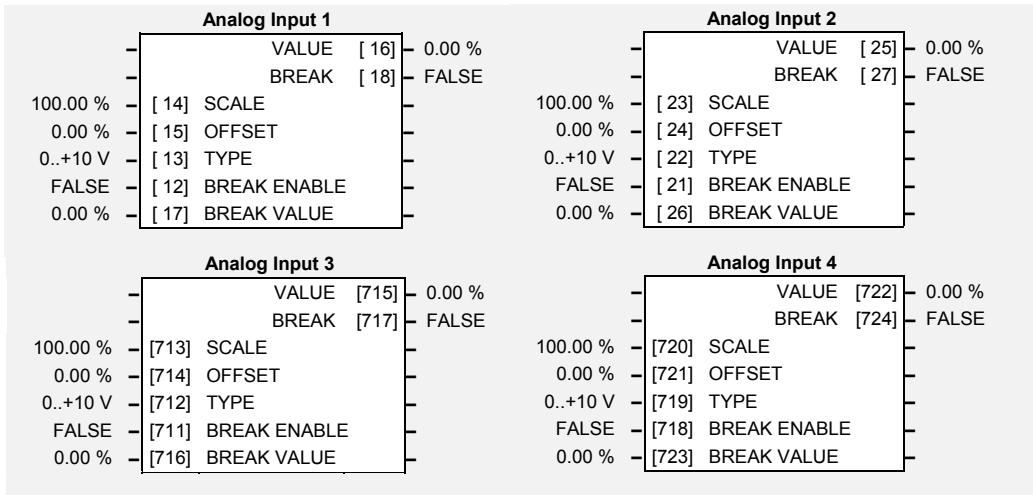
Analog Input 1

VALUE [ 16] 0.00 %
BREAK [ 18] FALSE
100.00 % [ 14] SCALE
0.00 % [ 15] OFFSET
0..+10 V [ 13] TYPE
FALSE [ 12] BREAK ENABLE
0.00 % [ 17] BREAK VALUE

Analog Input 2

VALUE [ 25] 0.00 %
BREAK [ 27] FALSE
100.00 % [ 23] SCALE
0.00 % [ 24] OFFSET
0..+10 V [ 22] TYPE
FALSE [ 21] BREAK ENABLE
0.00 % [ 26] BREAK VALUE

Analog Input 3

VALUE [715] 0.00 %
BREAK [717] FALSE
100.00 % [713] SCALE
0.00 % [714] OFFSET
0..+10 V [712] TYPE
FALSE [711] BREAK ENABLE
0.00 % [716] BREAK VALUE

Analog Input 4

VALUE [722] 0.00 %
BREAK [724] FALSE
100.00 % [720] SCALE
0.00 % [721] OFFSET
0..+10 V [719] TYPE
FALSE [718] BREAK ENABLE
0.00 % [723] BREAK VALUE